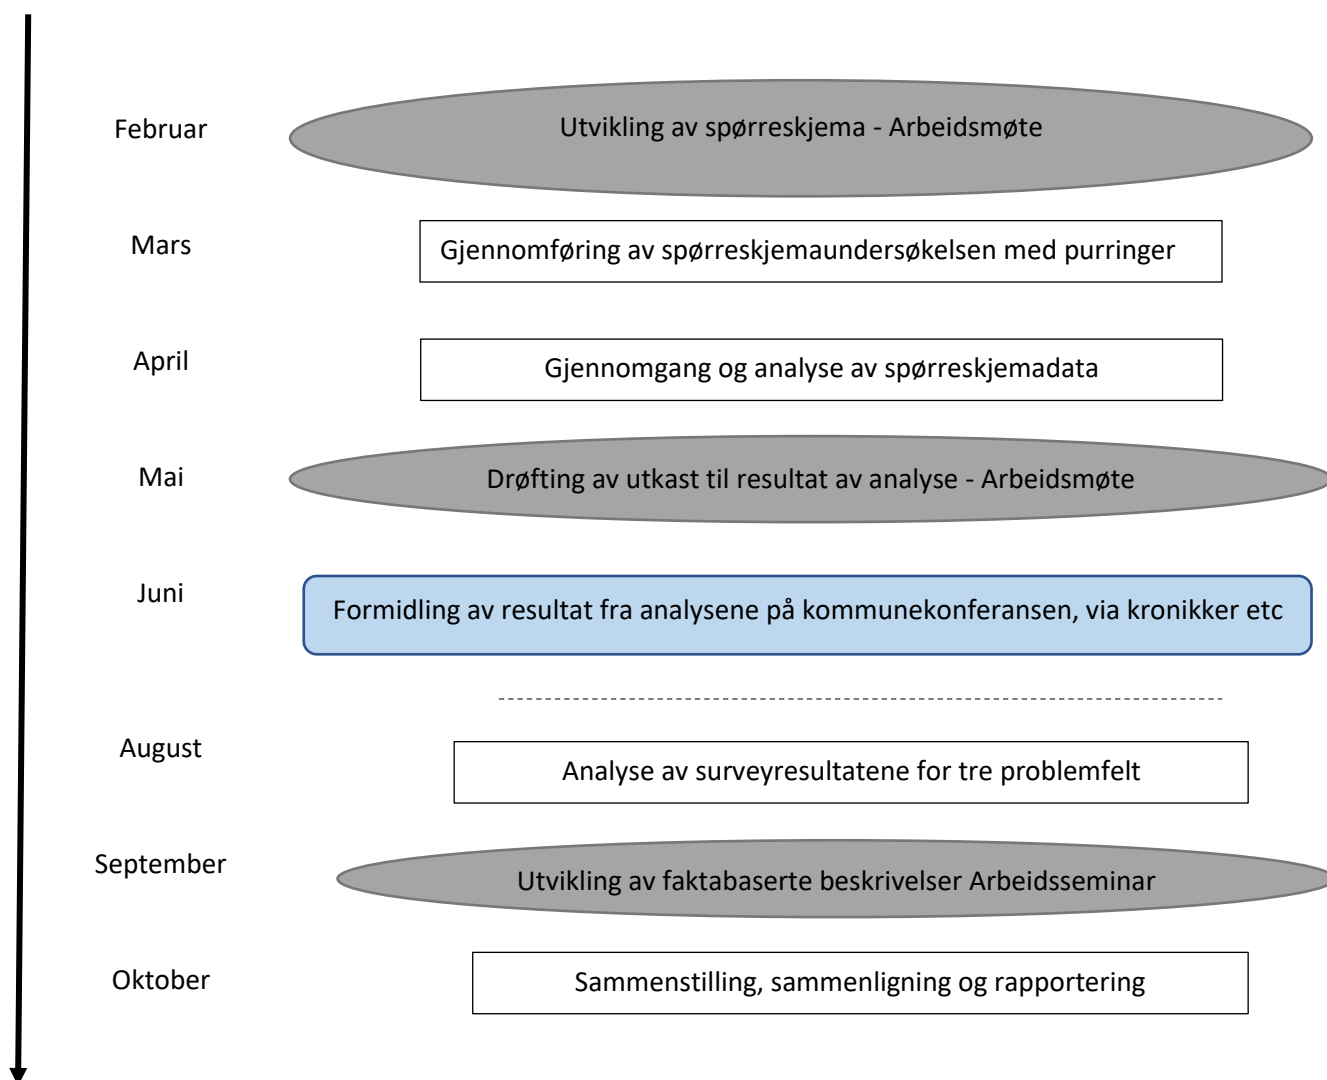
Februar

Utvikling av spørreskjema - Arbeidsmøte

Mars

Gjennomføring av spørreskjemaundersøkelsen med purringer

April

Gjennomgang og analyse av spørreskjemadata

Mai

Drøfting av utkast til resultat av analyse - Arbeidsmøte

Juni

Formidling av resultat fra analysene på kommunekonferansen, via kronikker etc

August

Analyse av surveyresultatene for tre problemfelt

September

Utvikling av faktabaserte beskrivelser Arbeidsseminar

Oktober

Sammenstilling, sammenligning og rapportering